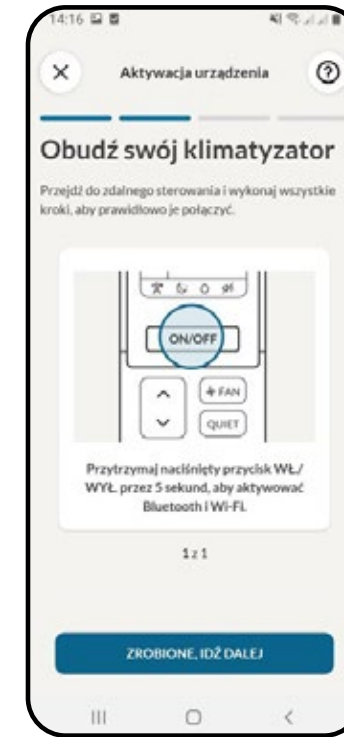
14:16

×

Aktywacja urządzenia

?

Obudź swój klimatyzator

Przejdź do zdalnego sterowania i wykonaj wszystkie kroki, aby prawidłowo je połączyć.

ON/OFF

FAN

QUIET

Przytrzymaj naciśnięty przycisk WŁ./WYŁ. przez 5 sekund, aby aktywować Bluetooth i Wi-Fi.

1 z 1

ZROBIONE, IDŹ DALEJ